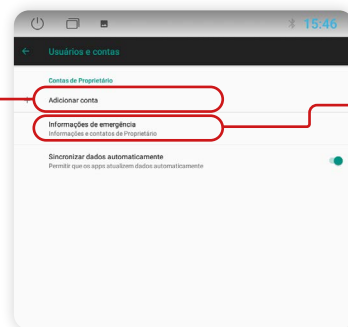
15:46

Usuários e contas

Contas de Proprietário

Adicionar conta

Informações de emergência
Informações e contatos de Proprietário

Sincronizar dados automaticamente
Permitir que os apps atualizem dados automaticamente